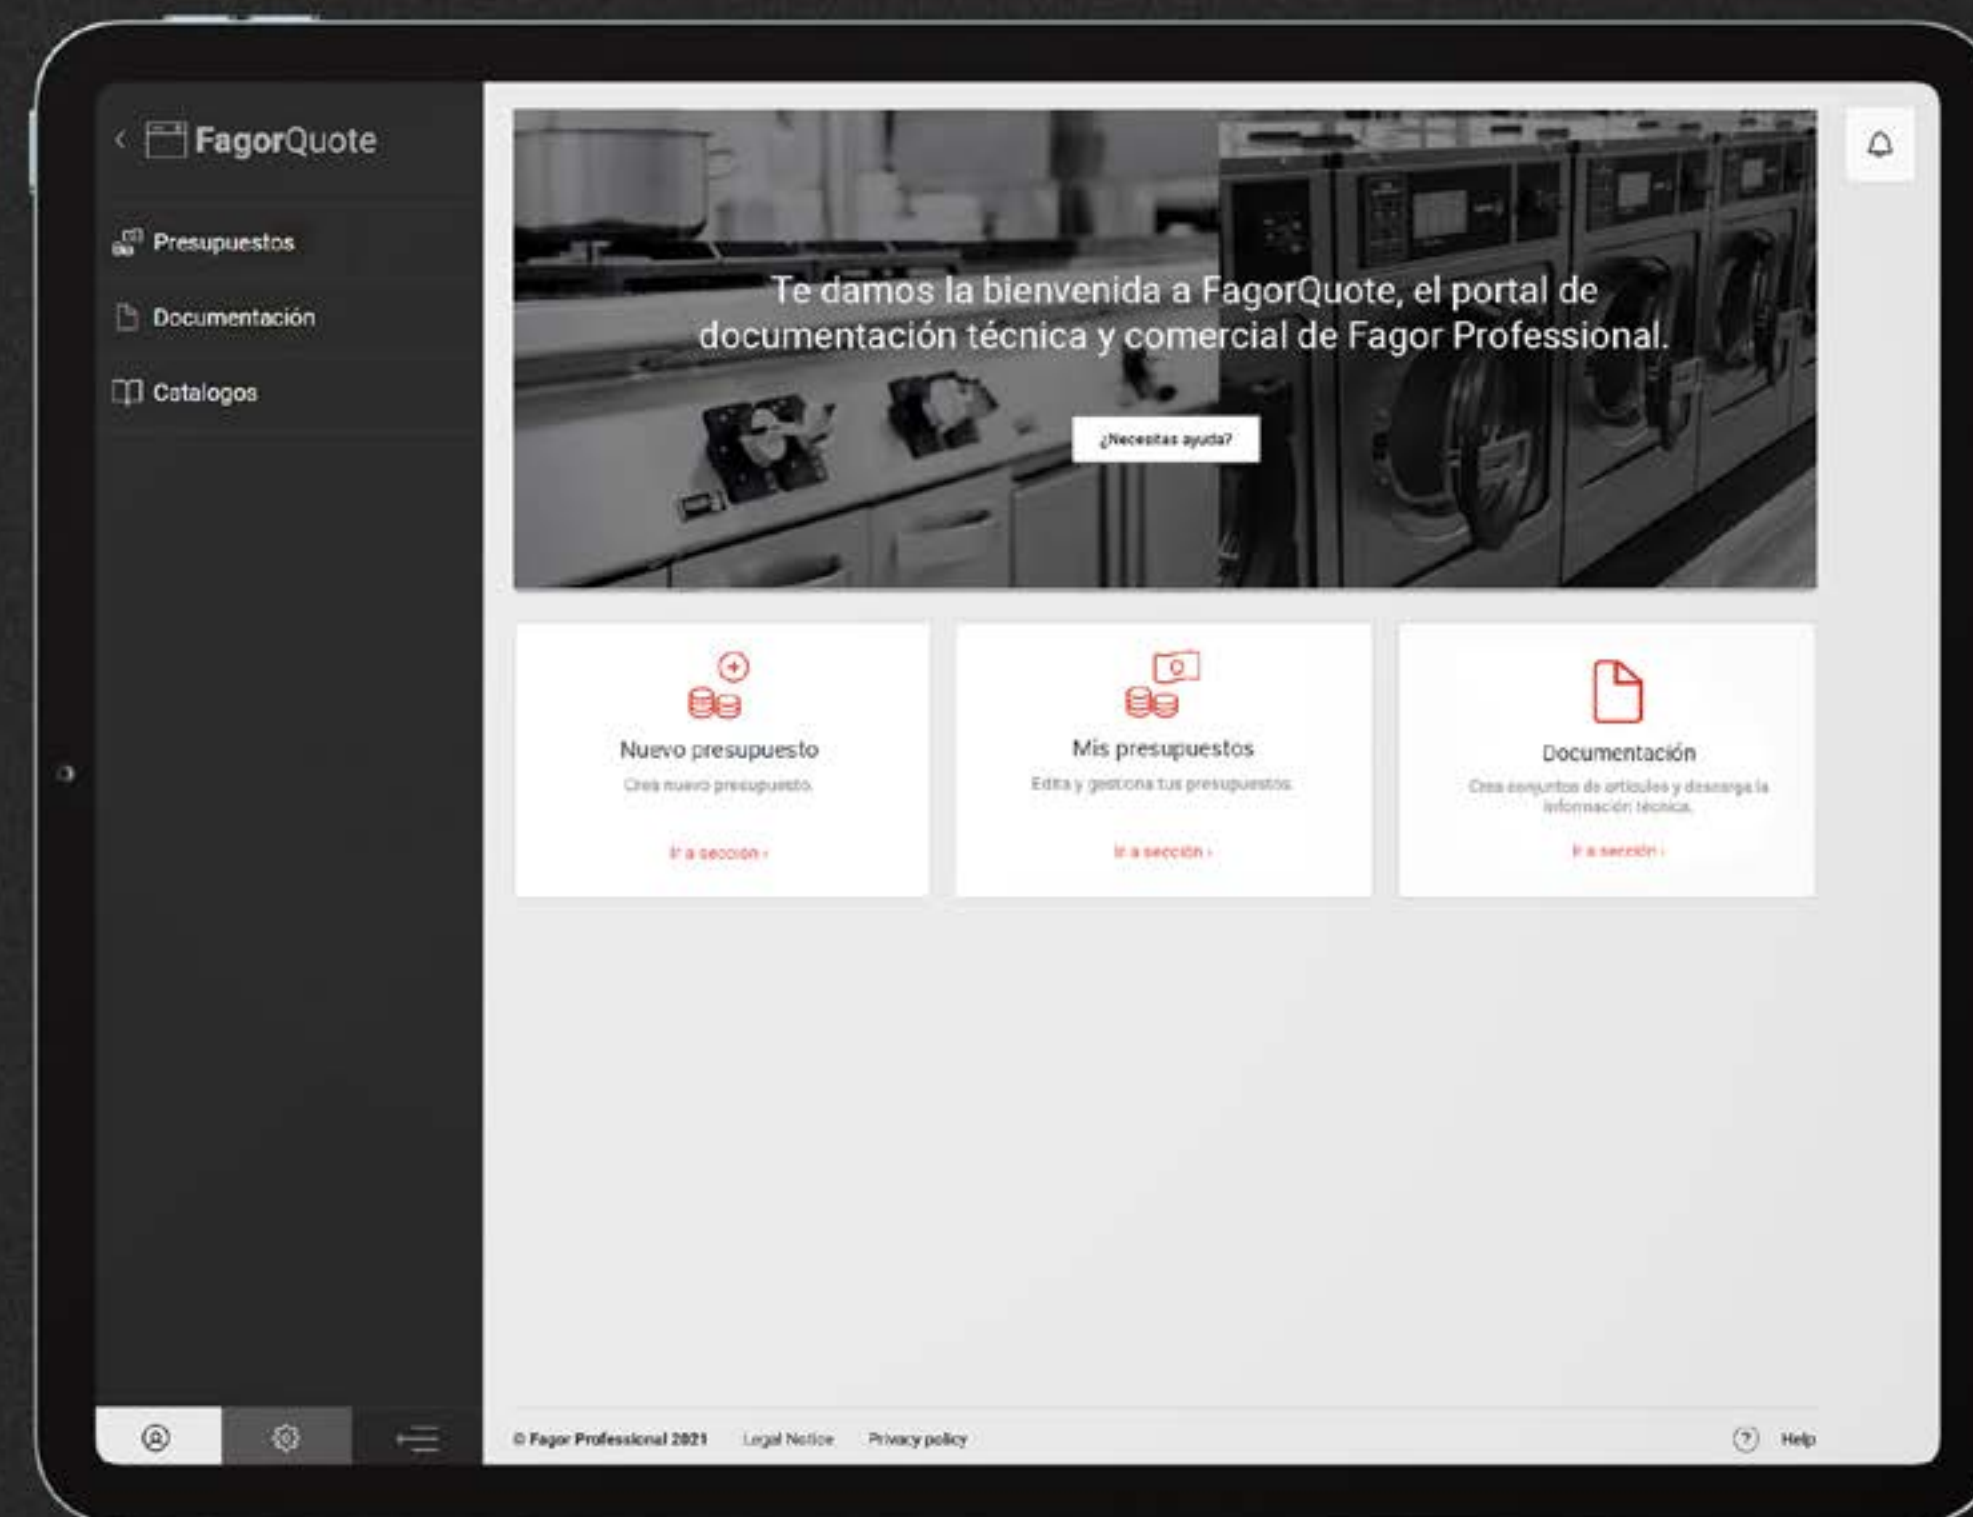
FagorQuote

Presupuestos

Documentación

Catalogos

Te damos la bienvenida a FagorQuote, el portal de documentación técnica y comercial de Fagor Professional.

¿Necesitas ayuda?

Nuevo presupuesto

Crea nuevo presupuesto.

Ir a sección ›

Mis presupuestos

Edita y gestiona tus presupuestos.

Ir a sección ›

Documentación

Crea conjuntos de artículos y descarga la información técnica.

Ir a sección ›

© Fagor Professional 2021 Legal Notice Privacy policy

Help